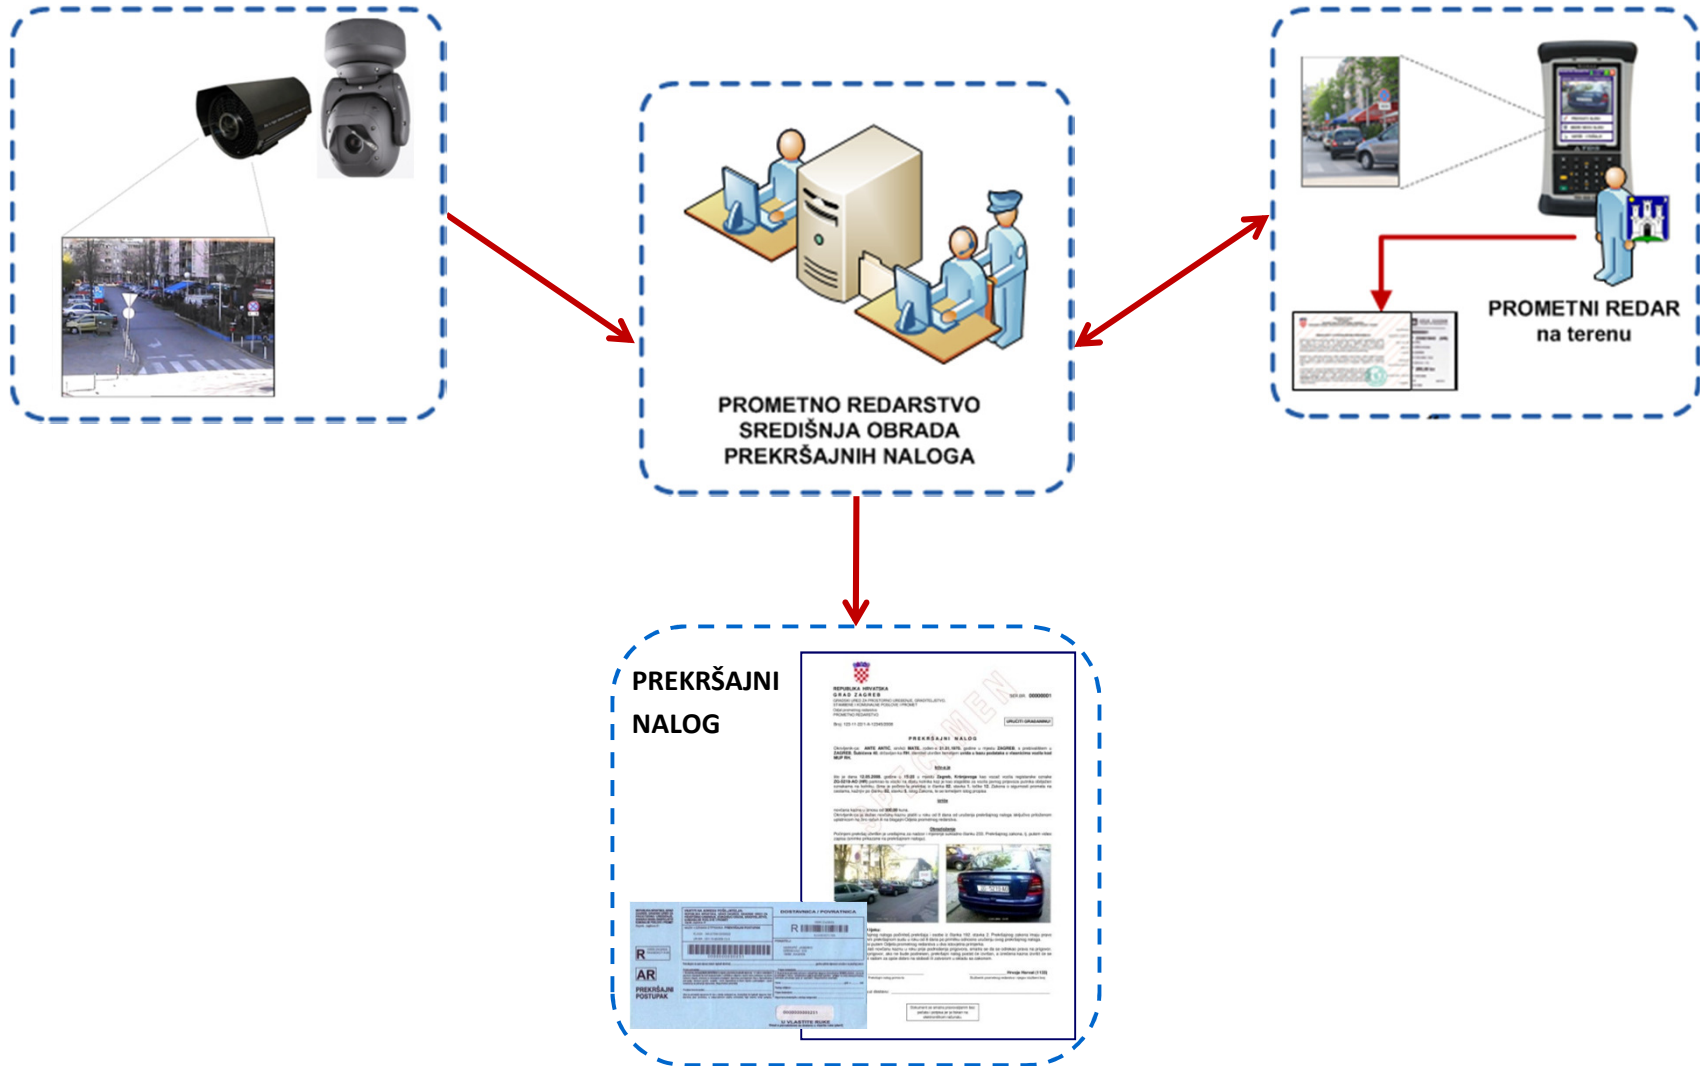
PROMETNO REDARSTVO
SREDIŠNJA OBRADA
PREKRŠAJNIH NALOGA

PROMETNI REDAR
na terenu

PREKRŠAJNI
NALOG

REPUBLIKA HRVATSKA
GRAD ZAGREB

PREKRŠAJNI NALOG

SPECIMEN

R

AR

PREKRŠAJNI POSTUPAK

DOSTAVNICA / POVRATNICA

U VLASTITE RUKE